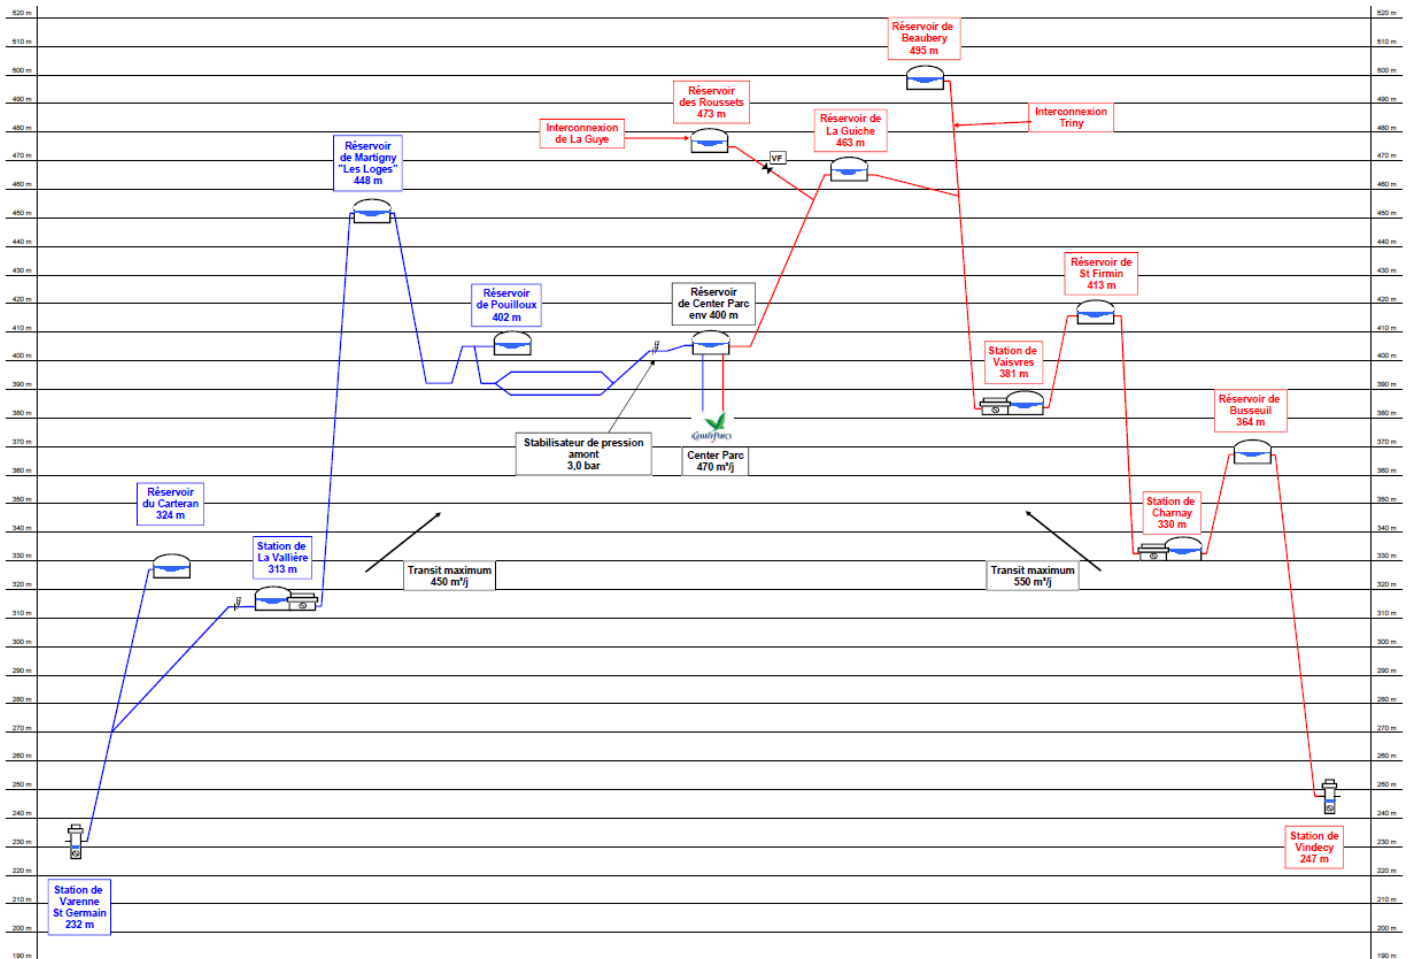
520 m
510 m
500 m
490 m
480 m
470 m
460 m
450 m
440 m
430 m
420 m
410 m
400 m
390 m
380 m
370 m
360 m
350 m
340 m
330 m
320 m
310 m
300 m
290 m
280 m
270 m
260 m
250 m
240 m
230 m
220 m
210 m
200 m
190 m

Réservoir de Beaubery 495 m

Réservoir des Roussets 473 m

Interconnexion Triny

Réservoir de La Guiche 463 m

Interconnexion de La Guye

VF

Réservoir de Martigny "Les Loges" 448 m

Réservoir de St Firmin 413 m

Réservoir de Pouilloux 402 m

Réservoir de Center Parc env 400 m

Station de Vaisvres 381 m

Réservoir de Busseuil 364 m

Stabilisateur de pression amont 3,0 bar

Center Parcs

Center Parc 470 m³/j

Réservoir du Carteran 324 m

Station de Charnay 330 m

Station de La Vallière 313 m

Transit maximum 450 m³/j

Transit maximum 550 m³/j

Station de Vindecy 247 m

Station de Varenne St Germain 232 m

520 m
510 m
500 m
490 m
480 m
470 m
460 m
450 m
440 m
430 m
420 m
410 m
400 m
390 m
380 m
370 m
360 m
350 m
340 m
330 m
320 m
310 m
300 m
290 m
280 m
270 m
260 m
250 m
240 m
230 m
220 m
210 m
200 m
190 m